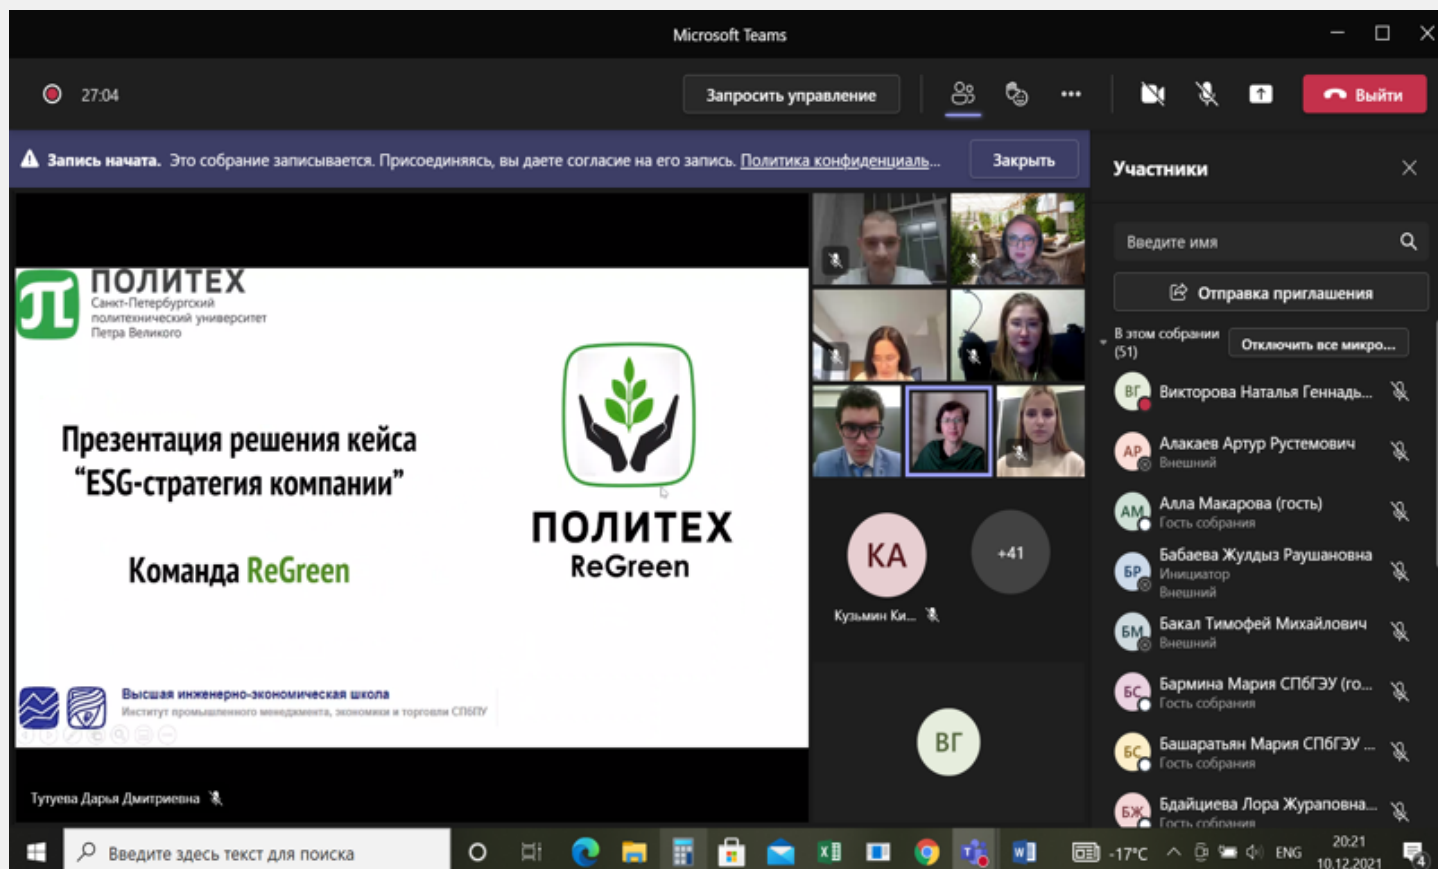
Microsoft Teams

27:04

Запросить управление

Выйти

Запись начата. Это собрание записывается. Присоединяясь, вы даете согласие на его запись. Политика конфиденциаль...

Закрыть

ПОЛИТЕХ
Санкт-Петербургский политехнический университет Петра Великого

Презентация решения кейса “ESG-стратегия компании”

Команда ReGreen

ПОЛИТЕХ
ReGreen

Высшая инженерно-экономическая школа
Институт промышленного менеджмента, экономики и торговли СПбПУ

Тупуева Дарья Дмитриевна

КА
Кузьмин Ки...

+41

ВГ

Участники

Введите имя

Отправка приглашения

В этом собрании (51)

Отключить все микро...

ВГ Викторова Наталья Геннадь...

АР Алакаев Артур Рустемович
Внешний

АМ Алла Макарова (гость)
Гость собрания

БР Бабаева Жулдыз Раушановна
Инициатор
Внешний

БМ Бакал Тимофей Михайлович
Внешний

БС Бармина Мария СПбГЭУ (го...
Гость собрания

БС Башаратьян Мария СПбГЭУ ...
Гость собрания

БЖ Бдайциева Лора Жураповна...
Гость собрания

Введите здесь текст для поиска

-17°C ENG 20:21 10.12.2021